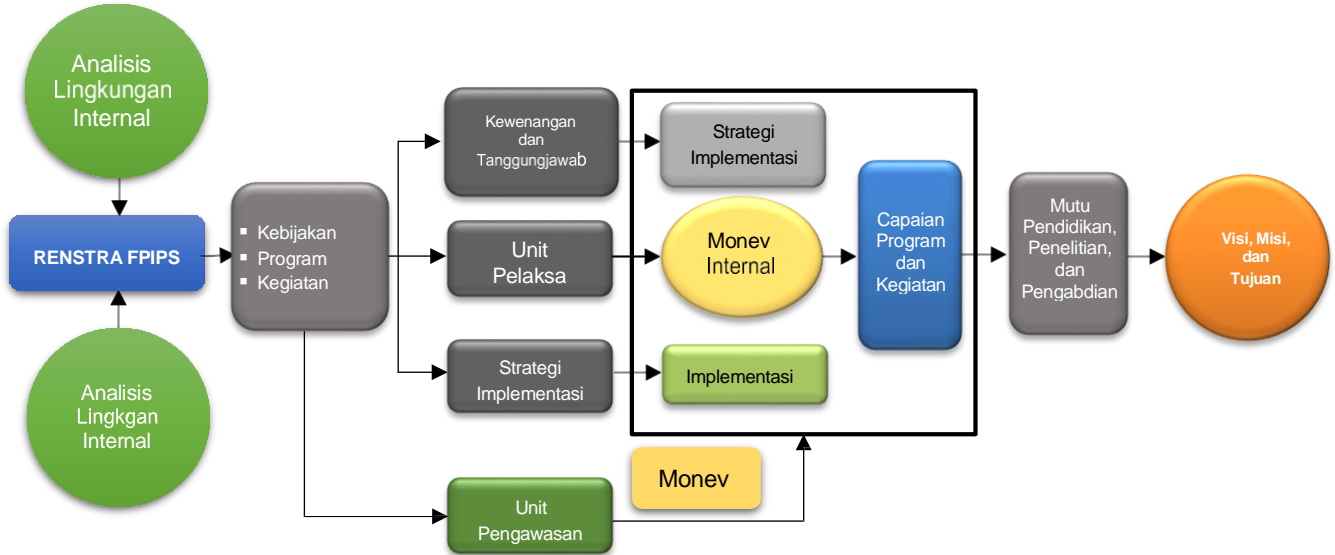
Analisis Lingkungan Internal

RENSTRA FPIPS

Analisis Lingkgan Internal

▪ Kebijakan
▪ Program
▪ Kegiatan

Kewenangan dan Tanggungjawab

Unit Pelaksa

Strategi Implementasi

Unit Pengawasan

Strategi Implementasi

Monev Internal

Implementasi

Capaian Program dan Kegiatan

Monev

Mutu Pendidikan, Penelitian, dan Pengabdian

Visi, Misi, dan Tujuan